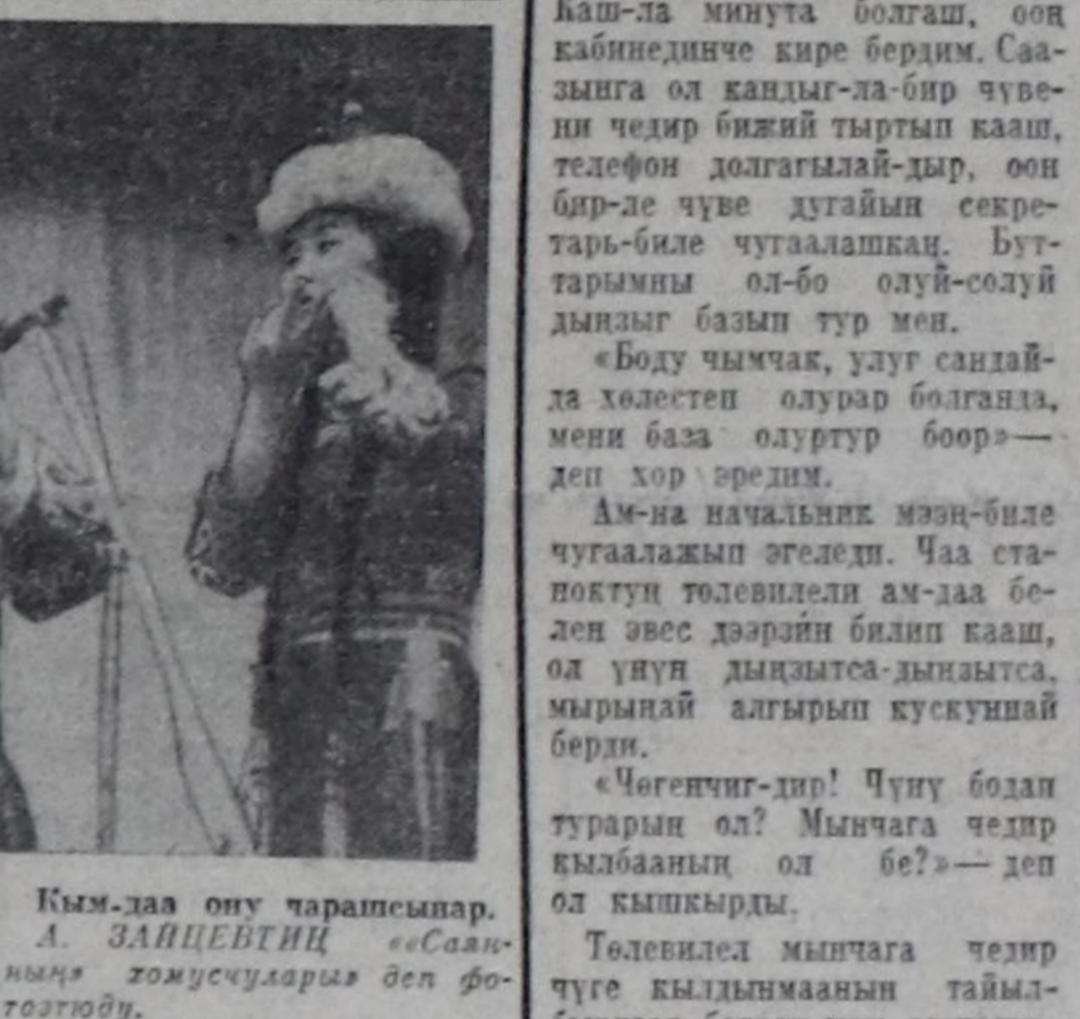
Кым-даа ону чарашсынар.
А. ЗАЙЦЕВТИҢ ««Саяннының хомусчулары» деп фотозтюду.

Каш-ла минута болгаш, ооң кабинединче кире бердим. Саазынга ол кандыг-ла-бир чүвени чедир бижий тыртып кааш, телефон долгагылай-дыр, оон бир-ле чүве дугайын секретарь-биле чугаалашкаң. Буттарымны ол-бо олуй-солуй дыңзыг базып тур мен.

«Боду чымчак, улуг сандайда хөлестеп олурар болганда, мени база олуртур боор»— деп хор эредим.

Ам-на начальник мээң-биле чугаалажып эгеледи. Чаа станоктуң төлевилели ам-даа белен эвес дээрзин билип кааш, ол үнүн дыңзытса-дыңзытса, мырыңай алгырып кускуннай берди.

«Чөгенчиг-дир! Чүну бодап турарың ол? Мынчага чедир кылбааның ол бе?»— деп ол кышкырды.

Төлевилел мынчага чедир чүге кылдынмааның тайыл-